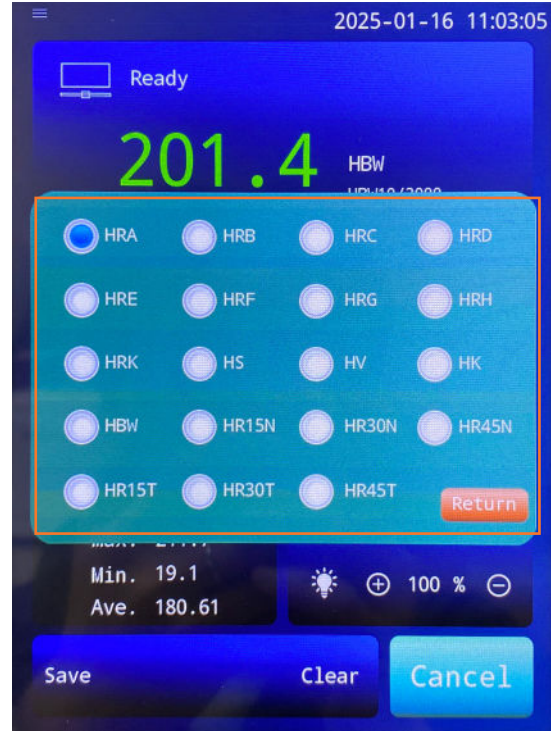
2025-01-16 11:03:05

Ready

201.4

HBW

HBW10/3000 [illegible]

HRA HRB HRC HRD

HRE HRF HRG HRH

HRK HS HV HK

HBW HR15N HR30N HR45N

HR15T HR30T HR45T

Return

Max. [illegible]

Min. 19.1

Ave. 180.61

100 %

Save

Clear

Cancel